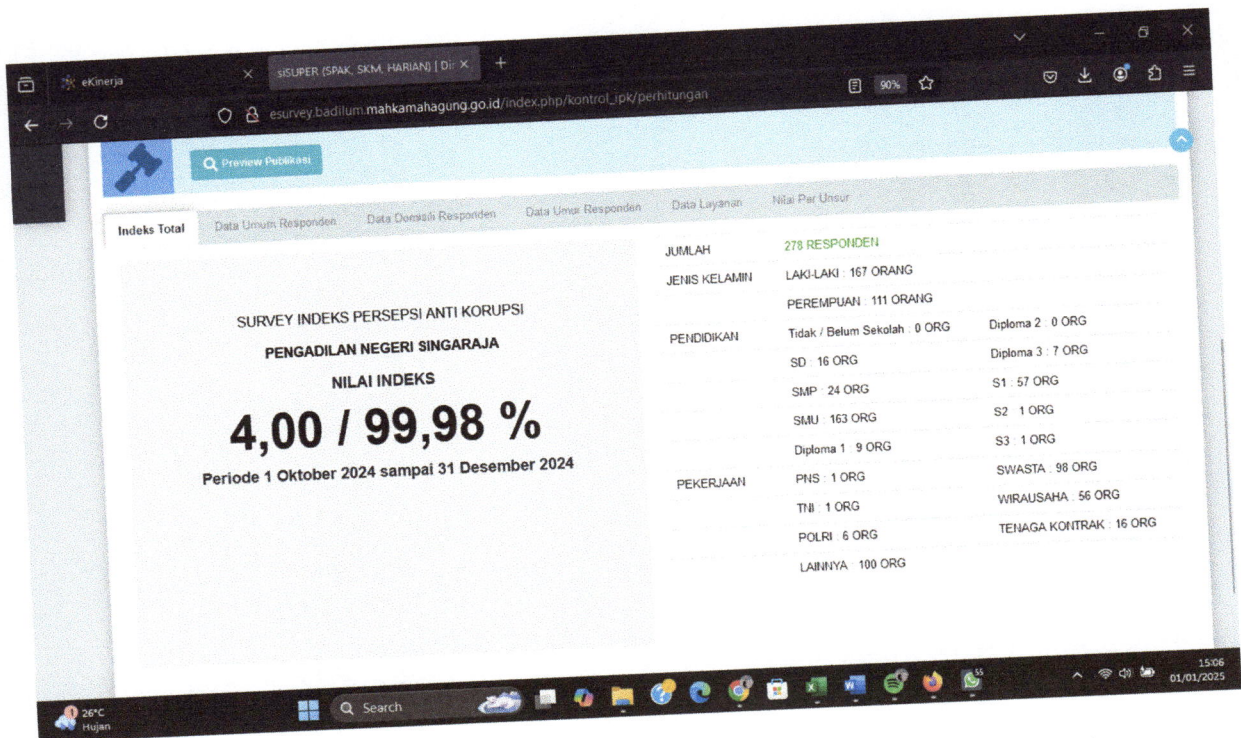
eKinerja

siSUPER (SPAK, SKM, HARIAN) | Di: ×

esurvey.badilum.mahkamahagung.go.id/index.php/kontrol_ipk/perhitungan

90%

Preview Publikasi

Indeks Total | Data Umum Responden | Data Domisili Responden | Data Umur Responden | Data Layanan | Nilai Per Unsur

SURVEY INDEKS PERSEPSI ANTI KORUPSI

PENGADILAN NEGERI SINGARAJA

NILAI INDEKS

4,00 / 99,98 %

Periode 1 Oktober 2024 sampai 31 Desember 2024

JUMLAH 278 RESPONDEN

JENIS KELAMIN LAKI-LAKI : 167 ORANG

PEREMPUAN : 111 ORANG

PENDIDIKAN Tidak / Belum Sekolah : 0 ORG

SD : 16 ORG

SMP : 24 ORG

SMU : 163 ORG

Diploma 1 : 9 ORG

Diploma 2 : 0 ORG

Diploma 3 : 7 ORG

S1 : 57 ORG

S2 : 1 ORG

S3 : 1 ORG

PEKERJAAN PNS : 1 ORG

TNI : 1 ORG

POLRI : 6 ORG

LAINNYA : 100 ORG

SWASTA : 98 ORG

WIRAUSAHA : 56 ORG

TENAGA KONTRAK : 16 ORG

26°C
Hujan

Search

15:06
01/01/2025